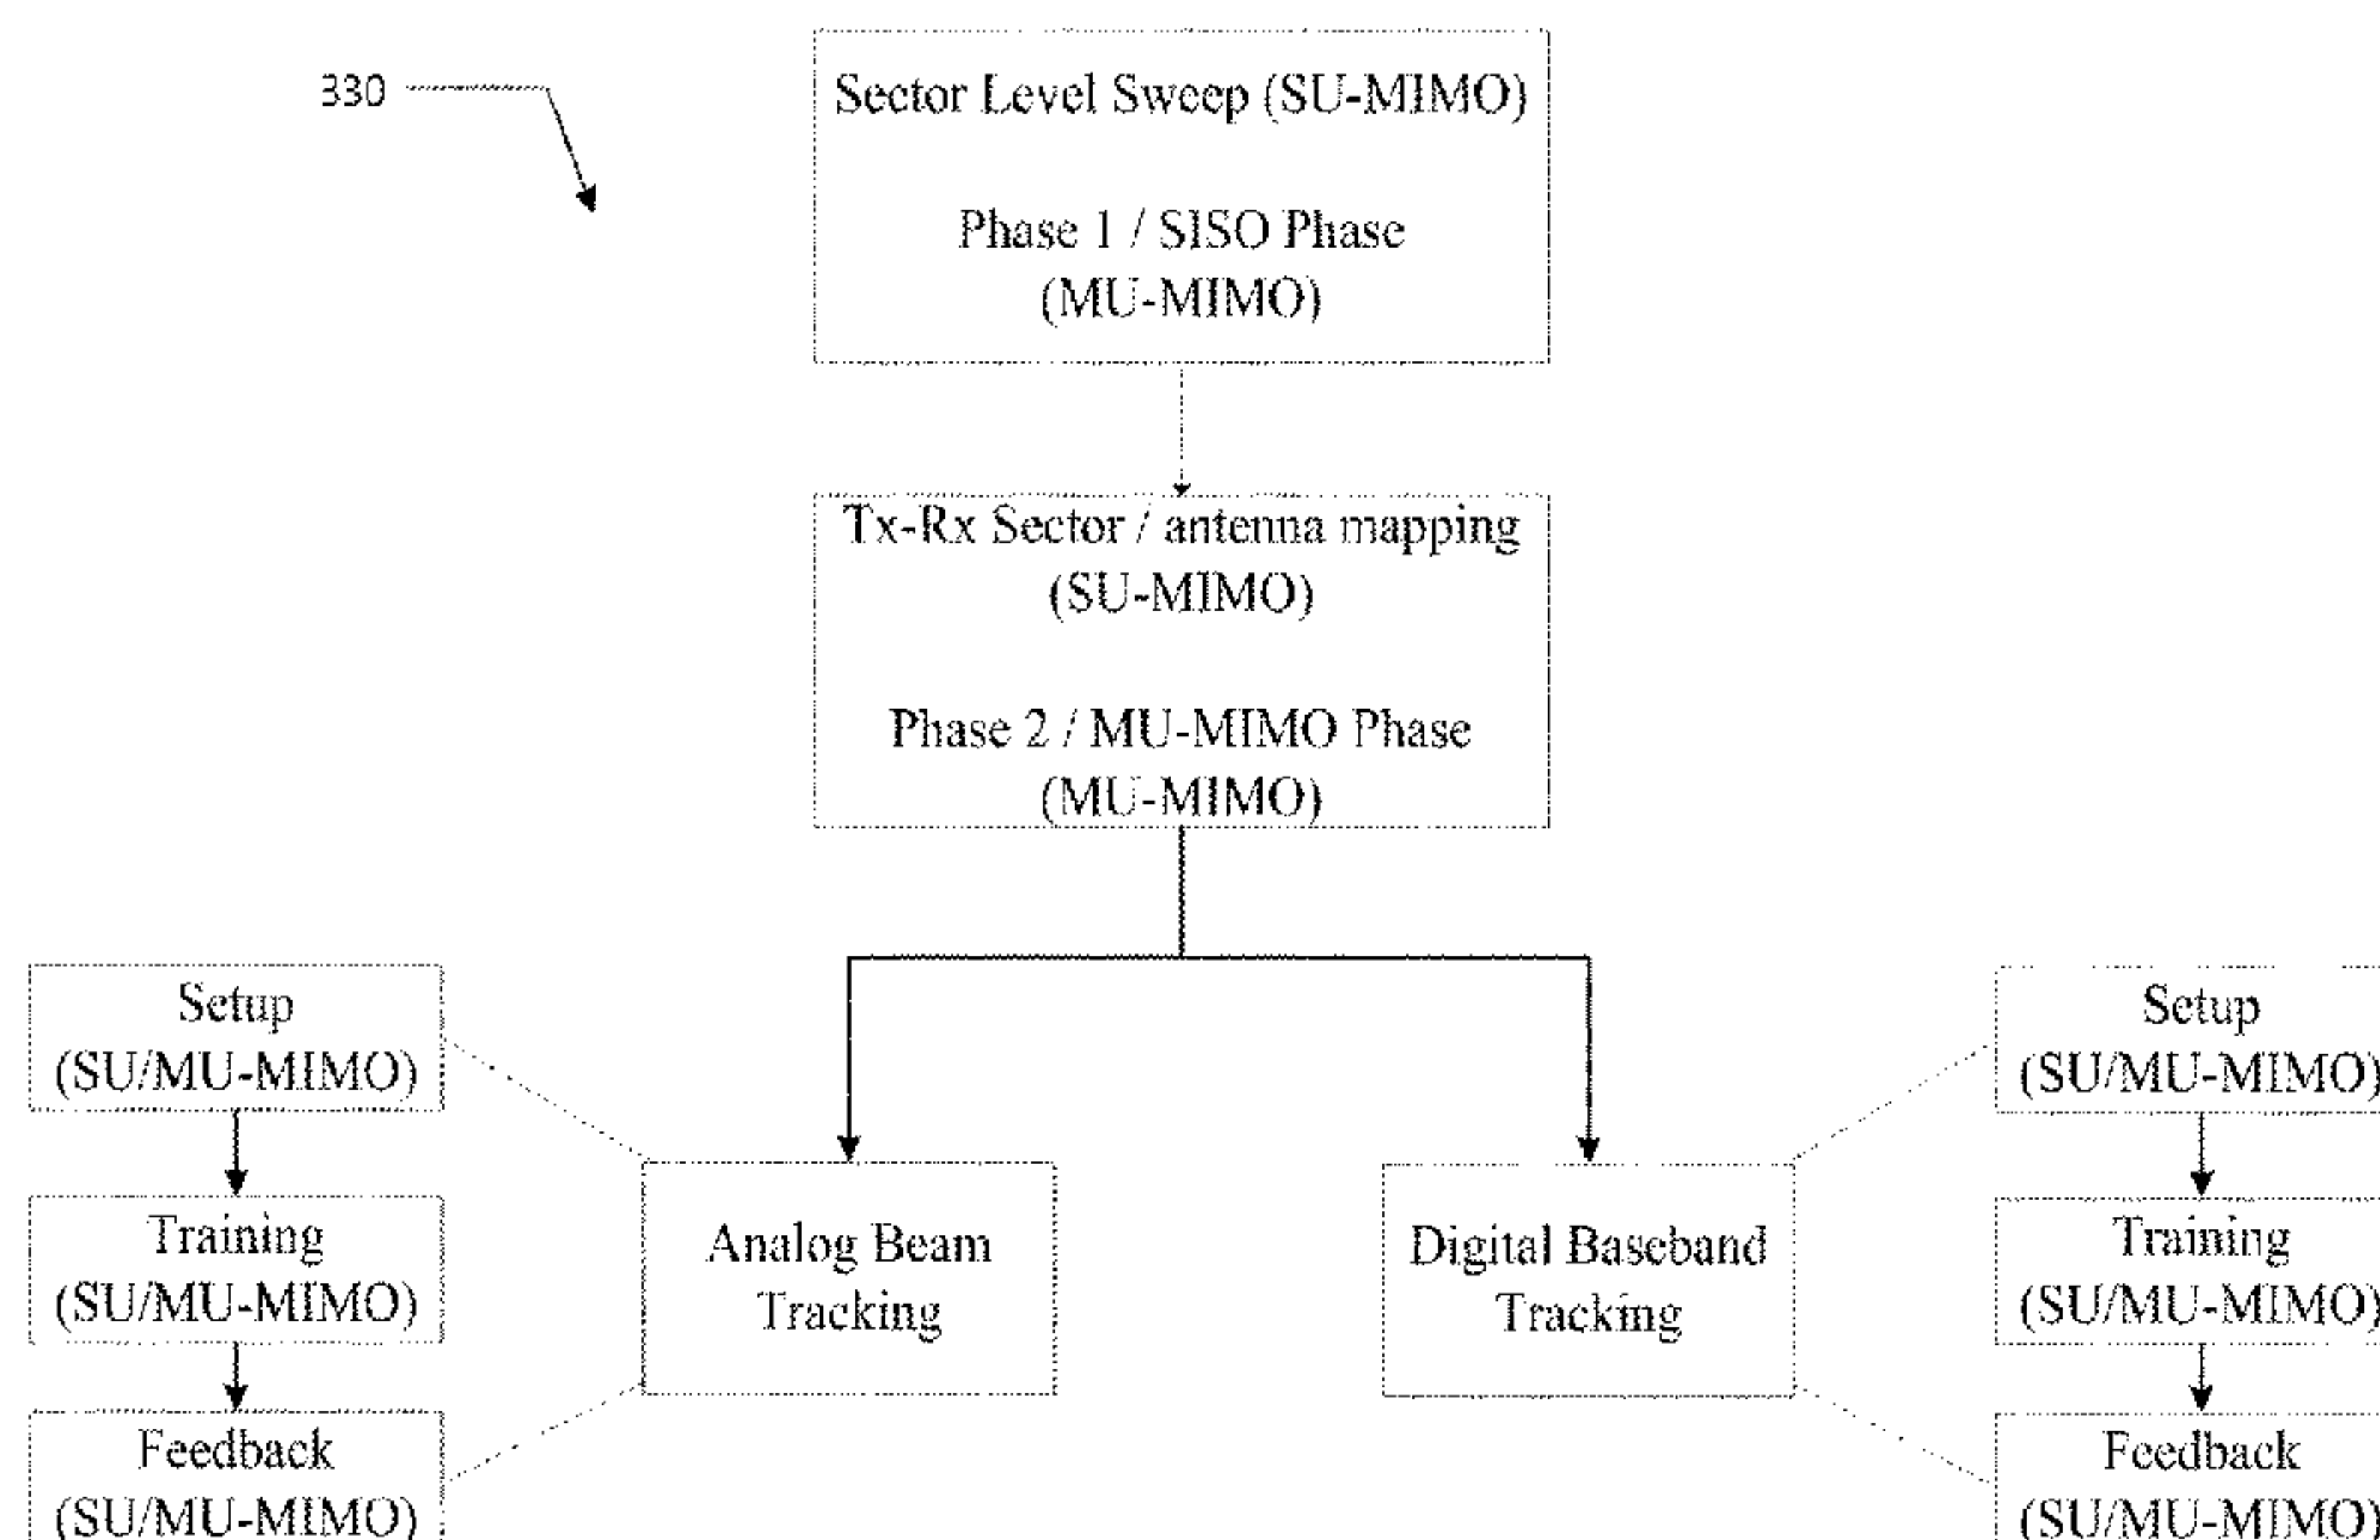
330

Sector Level Sweep (SU-MIMO)

Phase 1 / SISO Phase (MU-MIMO)

Tx-Rx Sector / antenna mapping (SU-MIMO)

Phase 2 / MU-MIMO Phase (MU-MIMO)

Setup (SU/MU-MIMO)

Training (SU/MU-MIMO)

Feedback (SU/MU-MIMO)

Analog Beam Tracking

Digital Baseband Tracking

Setup (SU/MU-MIMO)

Training (SU/MU-MIMO)

Feedback (SU/MU-MIMO)